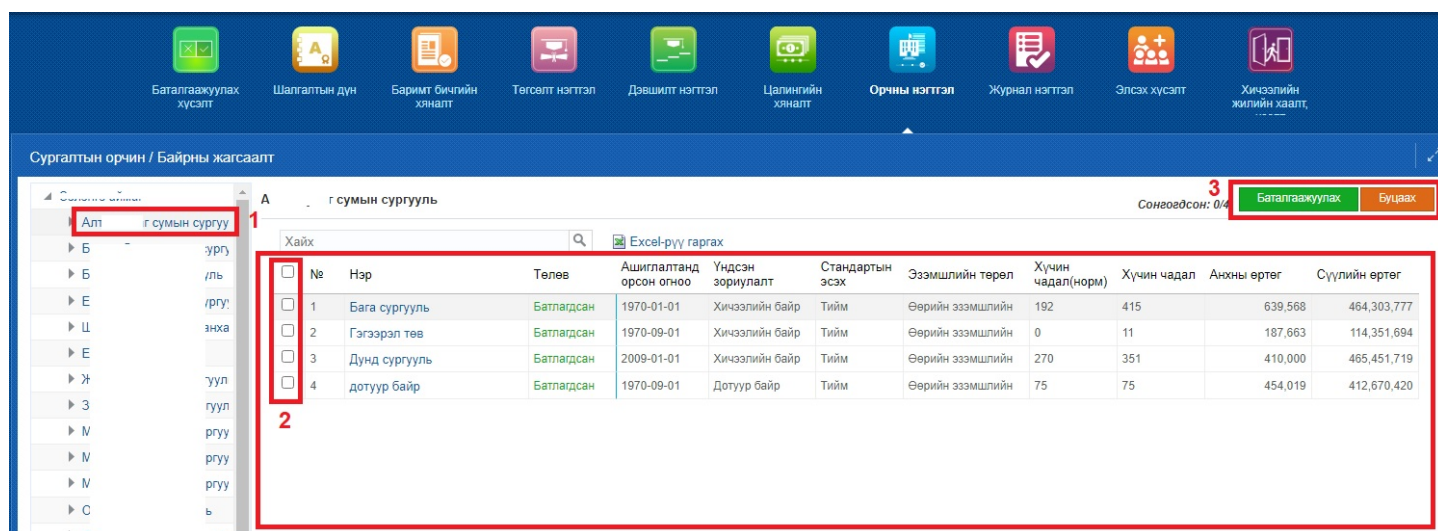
Баталгаажуулах хүсэлт | Шалгалтын дүн | Баримт бичгийн хяналт | Төгсөлт нэгтгэл | Дэвшилт нэгтгэл | Цалингийн хяналт | Орчны нэгтгэл | Журнал нэгтгэл | Элсэх хүсэлт | Хичээлийн жилийн хаалт,

Сургалтын орчин / Байрны жагсаалт

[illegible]
Алт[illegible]г сумын сургуу 1
Б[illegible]сургу
Б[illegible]уль
Е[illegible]ургу
Ц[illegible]анха
Е
Ж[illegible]гуул
З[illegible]гуул
М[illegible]ргуу
М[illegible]ргуу
М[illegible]ргуу
С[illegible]ь

А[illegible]г сумын сургууль

Сонгогдсон: 0/4 3 Баталгаажуулах Буцаах

Хайх
Excel-рүү гаргах

2

| | № | Нэр | Төлөв | Ашиглалтанд орсон огноо | Үндсэн зориулалт | Стандартын эсэх | Эзэмшлийн төрөл | Хүчин чадал(норм) | Хүчин чадал | Анхны өртөг | Сүүлийн өртөг |
|---|---|---|---|---|---|---|---|---|---|---|---|
| ☐ | 1 | Бага сургууль | Батлагдсан | 1970-01-01 | Хичээлийн байр | Тийм | Өөрийн эзэмшлийн | 192 | 415 | 639,568 | 464,303,777 |
| ☐ | 2 | Гэгээрэл төв | Батлагдсан | 1970-09-01 | Хичээлийн байр | Тийм | Өөрийн эзэмшлийн | 0 | 11 | 187,663 | 114,351,694 |
| ☐ | 3 | Дунд сургууль | Батлагдсан | 2009-01-01 | Хичээлийн байр | Тийм | Өөрийн эзэмшлийн | 270 | 351 | 410,000 | 465,451,719 |
| ☐ | 4 | дотуур байр | Батлагдсан | 1970-09-01 | Дотуур байр | Тийм | Өөрийн эзэмшлийн | 75 | 75 | 454,019 | 412,670,420 |